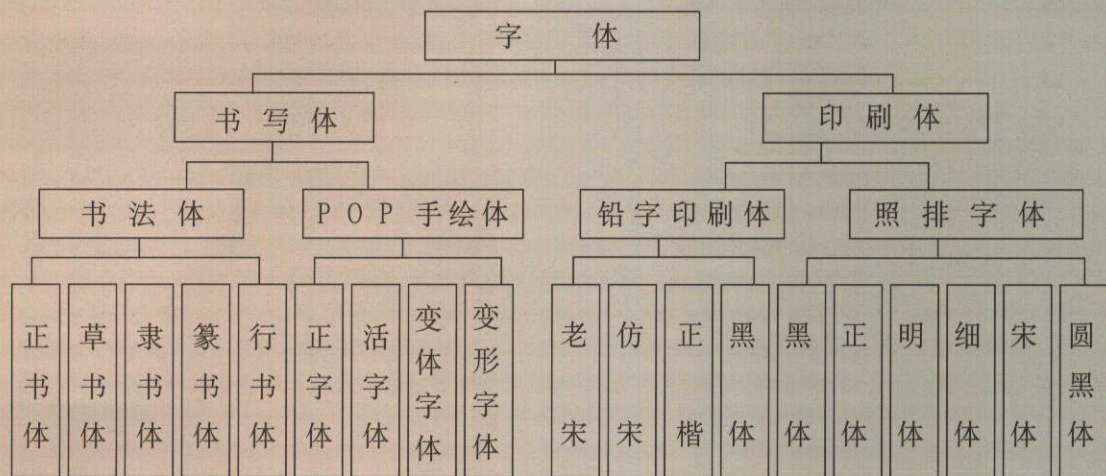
字 体

书写体

印刷体

书法体

POP 手绘体

铅字印刷体

照排字体

正书体

草书体

隶书体

篆书体

行书体

正字体

活字体

变体字体

变形字体

老宋

仿宋

正楷

黑体

黑体

正体

明体

细体

宋体

圆黑体